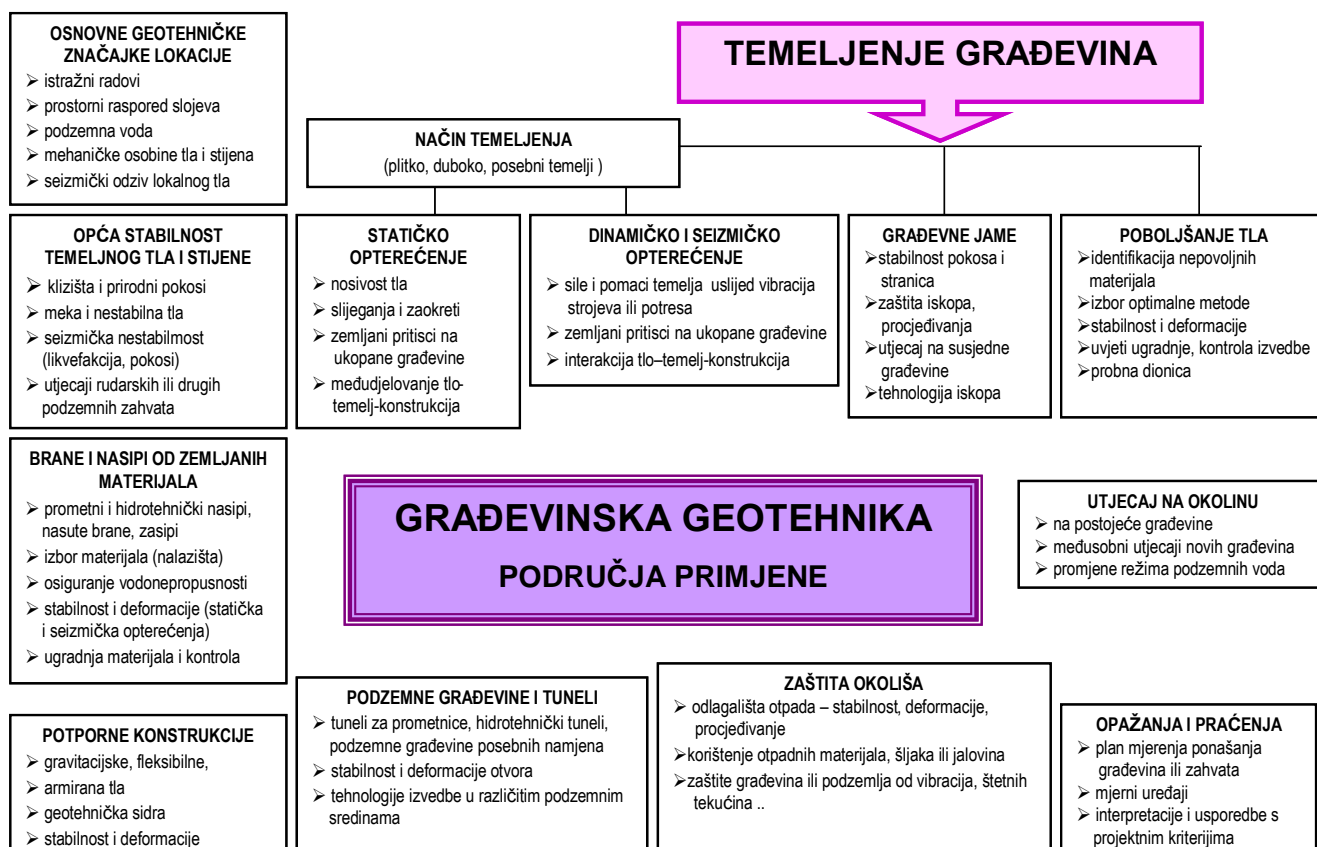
OSNOVNE GEOTEHNIČKE ZNAČAJKE LOKACIJE
➢ istražni radovi
➢ prostorni raspored slojeva
➢ podzemna voda
➢ mehaničke osobine tla i stijena
➢ seizmički odziv lokalnog tla

TEMELJENJE GRAĐEVINA

NAČIN TEMELJENJA
(plitko, duboko, posebni temelji )

OPĆA STABILNOST TEMELJNOG TLA I STIJENE
➢ klizišta i prirodni pokosi
➢ meka i nestabilna tla
➢ seizmička nestabilnost (likvefakcija, pokosi)
➢ utjecaji rudarskih ili drugih podzemnih zahvata

STATIČKO OPTEREĆENJE
➢ nosivost tla
➢ slijeganja i zaokreti
➢ zemljani pritisci na ukopane građevine
➢ međudjelovanje tlo-temelj-konstrukcija

DINAMIČKO I SEIZMIČKO OPTEREĆENJE
➢ sile i pomaci temelja uslijed vibracija strojeva ili potresa
➢ zemljani pritisci na ukopane građevine
➢ interakcija tlo–temelj-konstrukcija

GRAĐEVNE JAME
➢stabilnost pokosa i stranica
➢zaštita iskopa, procjeđivanja
➢utjecaj na susjedne građevine
➢tehnologija iskopa

POBOLJŠANJE TLA
➢identifikacija nepovoljnih materijala
➢izbor optimalne metode
➢stabilnost i deformacije
➢uvjeti ugradnje, kontrola izvedbe
➢probna dionica

BRANE I NASIPI OD ZEMLJANIH MATERIJALA
➢ prometni i hidrotehnički nasipi, nasute brane, zasipi
➢ izbor materijala (nalazišta)
➢ osiguranje vodonepropusnosti
➢ stabilnost i deformacije (statička i seizmička opterećenja)
➢ ugradnja materijala i kontrola

GRAĐEVINSKA GEOTEHNIKA
PODRUČJA PRIMJENE

UTJECAJ NA OKOLINU
➢ na postojeće građevine
➢ međusobni utjecaji novih građevina
➢ promjene režima podzemnih voda

POTPORNE KONSTRUKCIJE
➢ gravitacijske, fleksibilne,
➢ armirana tla
➢ geotehnička sidra
➢ stabilnost i deformacije

PODZEMNE GRAĐEVINE I TUNELI
➢ tuneli za prometnice, hidrotehnički tuneli, podzemne građevine posebnih namjena
➢ stabilnost i deformacije otvora
➢ tehnologije izvedbe u različitim podzemnim sredinama

ZAŠTITA OKOLIŠA
➢ odlagališta otpada – stabilnost, deformacije, procjeđivanje
➢korištenje otpadnih materijala, šljaka ili jalovina
➢zaštite građevina ili podzemlja od vibracija, štetnih tekućina ..

OPAŽANJA I PRAĆENJA
➢ plan mjerenja ponašanja građevina ili zahvata
➢ mjerni uređaji
➢ interpretacije i usporedbe s projektnim kriterijima